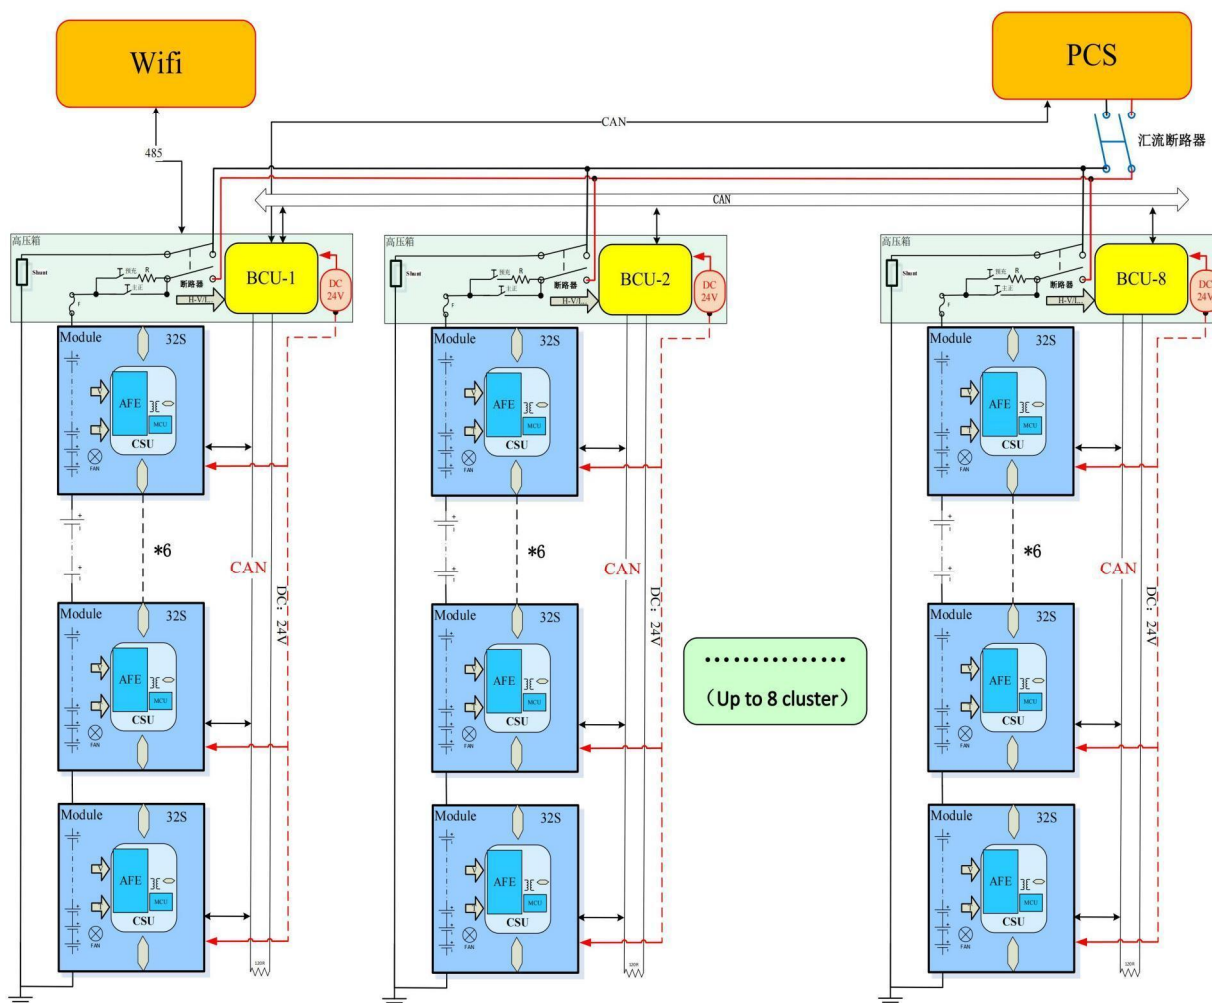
Wifi

PCS

CAN

汇流断路器

485

CAN

高压箱
Shunt
预充 R
主正
断路器
H-V/I
BCU-1
DC 24V

高压箱
Shunt
预充 R
主正
断路器
H-V/I
BCU-2
DC 24V

高压箱
Shunt
预充 R
主正
断路器
H-V/I
BCU-8
DC 24V

Module 32S
AFE
MCU
CSU
FAN

*6

CAN

DC: 24V

Module 32S
AFE
MCU
CSU
FAN

Module 32S
AFE
MCU
CSU
FAN

Module 32S
AFE
MCU
CSU
FAN

*6

CAN

DC: 24V

Module 32S
AFE
MCU
CSU
FAN

Module 32S
AFE
MCU
CSU
FAN

...............
（Up to 8 cluster）

Module 32S
AFE
MCU
CSU
FAN

*6

CAN

DC: 24V

Module 32S
AFE
MCU
CSU
FAN

Module 32S
AFE
MCU
CSU
FAN

120R

120R

120R